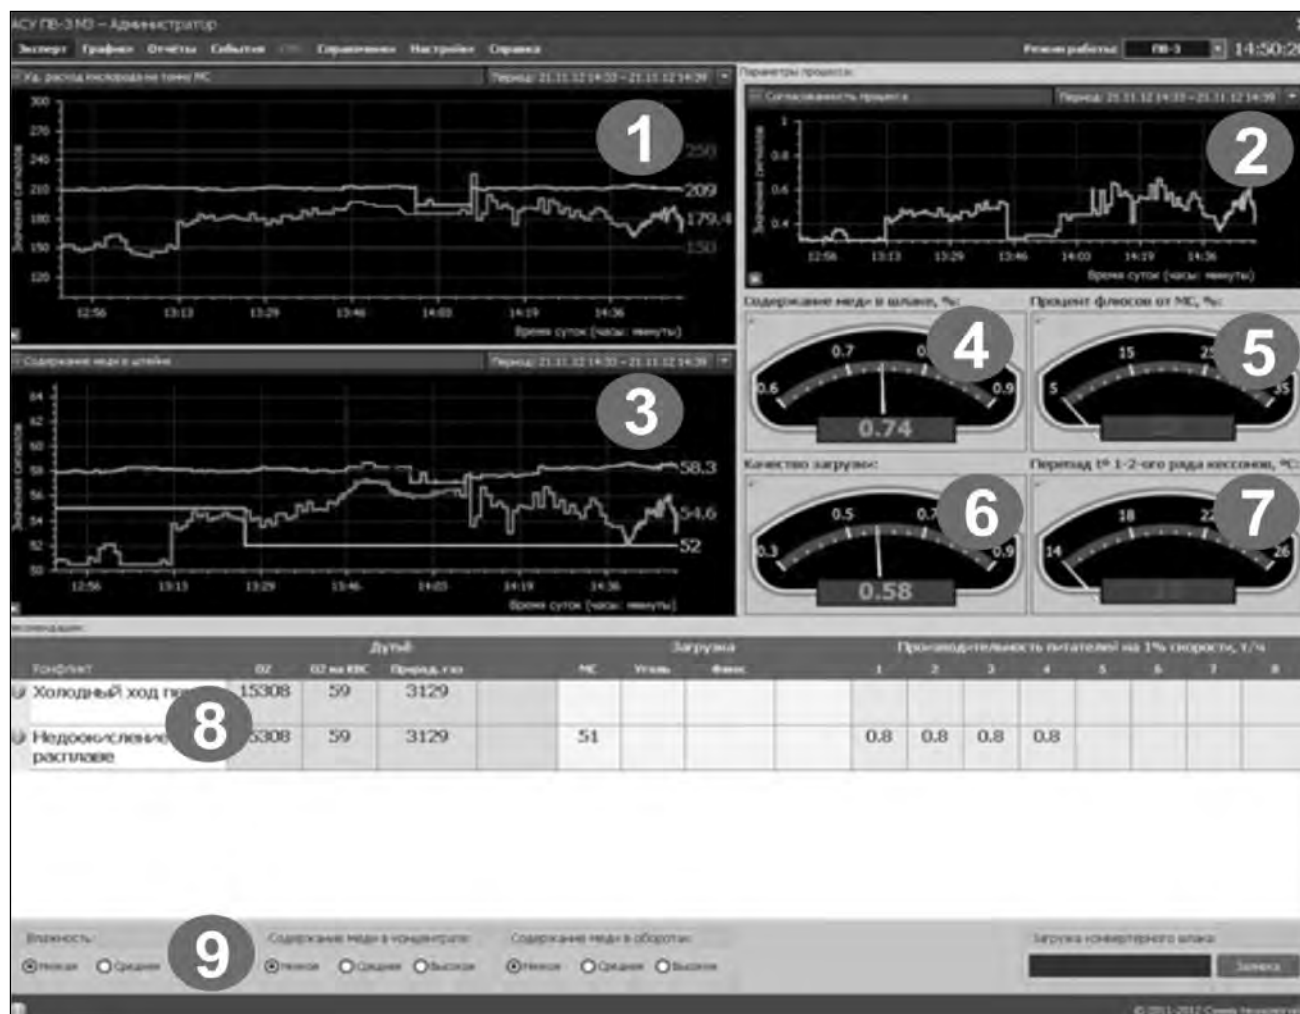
АСУ ПВ-3 МЗ – Администратор

Эксперт Графики Отчёты События Справочники Настройки Справка

Режим работы: ПВ-3 14:50:2

Уд. расход кислорода на тонну МС Период: 21.11.12 14:33 – 21.11.12 14:39

1

300 270 240 210 180 150 120

Значения сигналов

250 209 179.4 150

12:56 13:13 13:29 13:46 14:03 14:19 14:36

Время суток (часы: минуты)

Параметры процесса:

Согласованность процесса Период: 21.11.12 14:33 – 21.11.12 14:39

2

1 0.8 0.6 0.4

Значения сигналов

12:56 13:13 13:29 13:46 14:03 14:19 14:36

Время суток (часы: минуты)

Содержание меди в штейне Период: 21.11.12 14:33 – 21.11.12 14:39

3

64 62 60 58 56 54 52 50

Значения сигналов

58.3 54.6 52

12:56 13:13 13:29 13:46 14:03 14:19 14:36

Время суток (часы: минуты)

Содержание меди в шлаке, %:

4

0.6 0.7 0 0.9

0.74

Процент флюсов от МС, %:

5

5 15 25 35

Качество загрузки:

6

0.3 0.5 0.7 0.9

0.58

Перепад t° 1-2-ого ряда кессонов, °С:

7

14 18 22 26

Рекомендации:

| Конфликт | Дутьё O2 | O2 на КВС | Природ. газ | | Загрузка МС | Уголь | Флюс | | Производительность питателей на 1% скорости, т/ч 1 | 2 | 3 | 4 | 5 | 6 | 7 | 8 |
|---|---|---|---|---|---|---|---|---|---|---|---|---|---|---|---|---|
| Холодный ход печ | 15308 | 59 | 3129 | | | | | | | | | | | | | |
| Недоокисление в расплаве | 5308 | 59 | 3129 | | 51 | | | | 0.8 | 0.8 | 0.8 | 0.8 | | | | |

8

9

Влажность: Низкая Средняя

Содержание меди в концентрате: Низкое Среднее Высокое

Содержание меди в оборотах: Низкое Среднее Высокое

Загрузка конвертерного шлака:

Загрузка

© 2011-2012 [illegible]